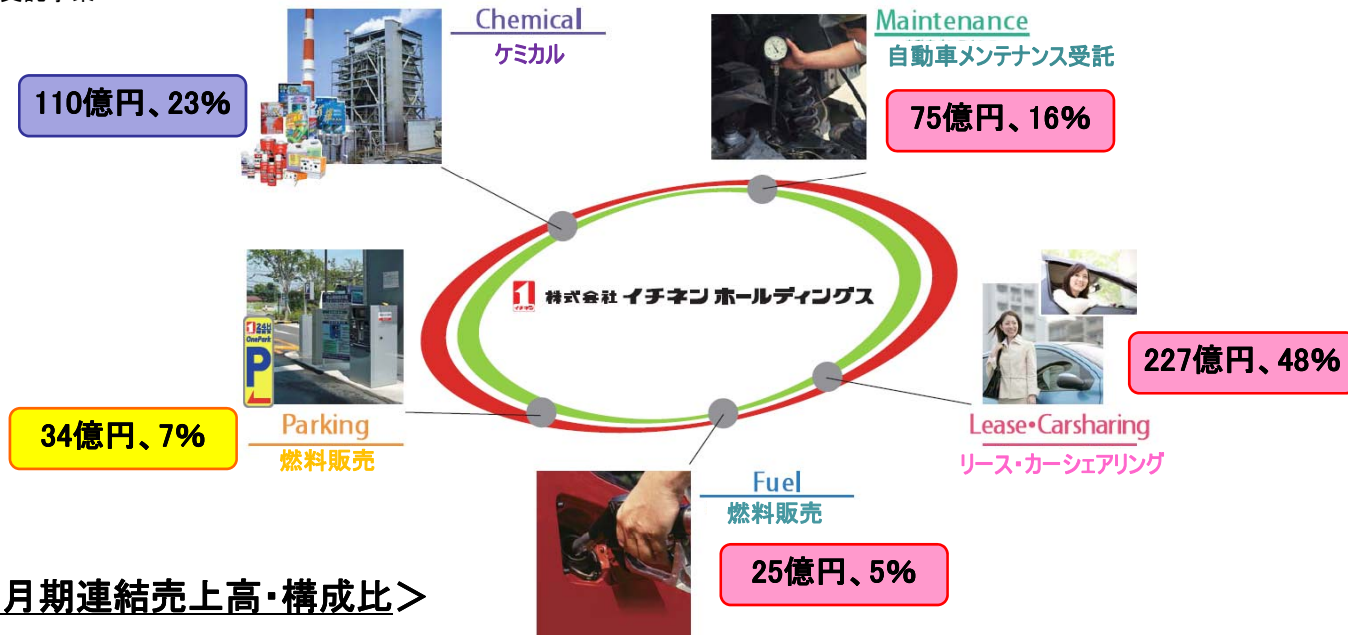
Chemical
ケミカル

110億円、23%

Maintenance
自動車メンテナンス受託

75億円、16%

株式会社イチネンホールディングス

Parking
燃料販売

34億円、7%

227億円、48%

Lease•Carsharing
リース・カーシェアリング

Fuel
燃料販売

25億円、5%

月期連結売上高・構成比＞